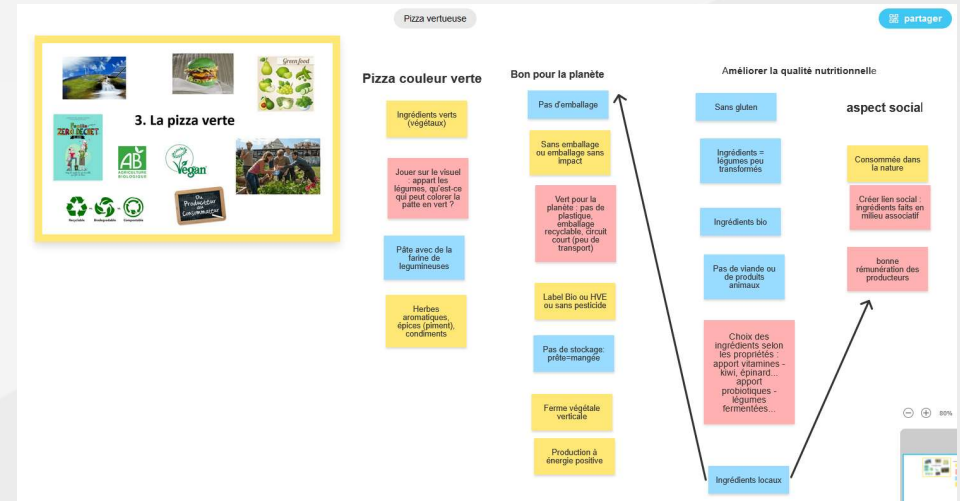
Pizza vertueuse

partager

Green food

Famille ZERO DÉCHET

3. La pizza verte

AB AGRICULTURE BIOLOGIQUE

Vegan

Du Producteur au Consommateur

Recyclable Biodégradable Compostable

Pizza couleur verte

Ingrédients verts (végétaux)

Jouer sur le visuel : appart les légumes, qu'est-ce qui peut colorer la pâte en vert ?

Pâte avec de la farine de legumineuses

Herbes aromatiques, épices (piment), condiments

Bon pour la planète

Pas d'emballage

Sans emballage ou emballage sans impact

Vert pour la planète : pas de plastique, emballage recyclable, circuit court (peu de transport)

Label Bio ou HVE ou sans pesticide

Pas de stockage: prête=mangée

Ferme végétale verticale

Production à énergie positive

Améliorer la qualité nutritionnelle

Sans gluten

Ingrédients = légumes peu transformés

Ingrédients bio

Pas de viande ou de produits animaux

Choix des ingrédients selon les propriétés : apport vitamines - kiwi, épinard... apport probiotiques - légumes fermentées...

Ingrédients locaux

aspect social

Consommée dans la nature

Créer lien social : ingrédients faits en milieu associatif

bonne rémunération des producteurs

80%